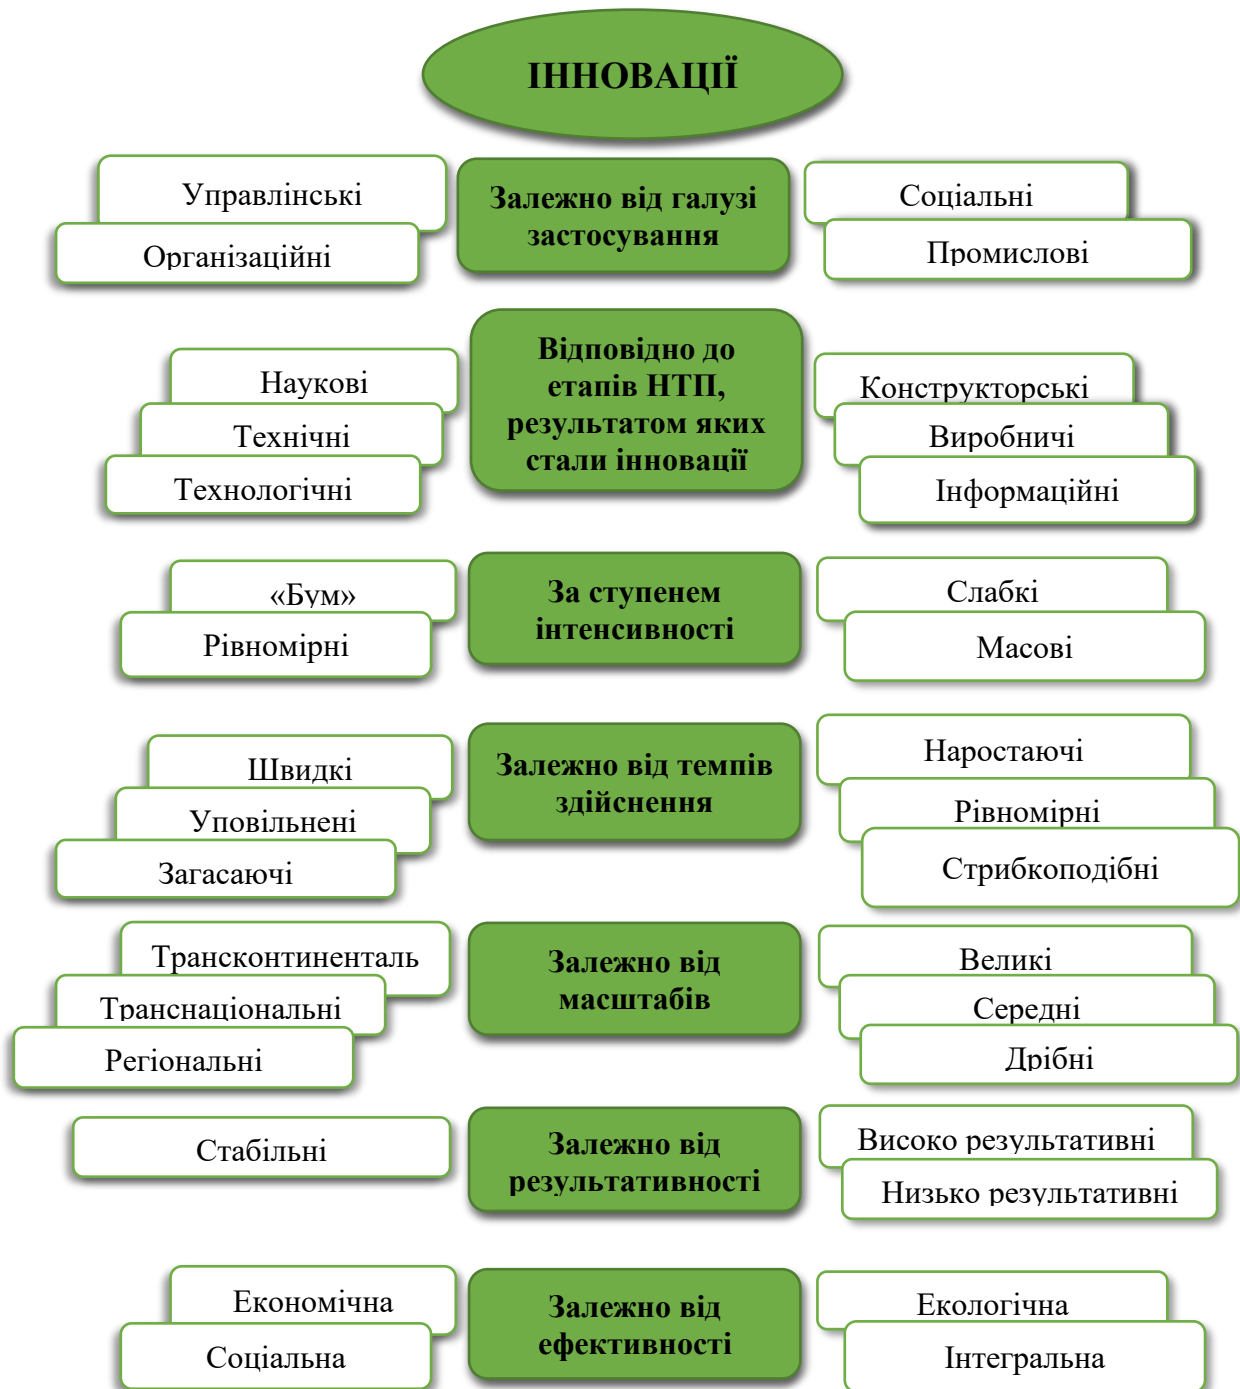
ІННОВАЦІЇ

Управлінські

Організаційні

Залежно від галузі застосування

Соціальні

Промислові

Наукові

Технічні

Технологічні

Відповідно до етапів НТП, результатом яких стали інновації

Конструкторські

Виробничі

Інформаційні

«Бум»

Рівномірні

За ступенем інтенсивності

Слабкі

Масові

Швидкі

Уповільнені

Загасаючі

Залежно від темпів здійснення

Наростаючі

Рівномірні

Стрибкоподібні

Трансконтиненталь

Транснаціональні

Регіональні

Залежно від масштабів

Великі

Середні

Дрібні

Стабільні

Залежно від результативності

Високо результативні

Низько результативні

Економічна

Соціальна

Залежно від ефективності

Екологічна

Інтегральна